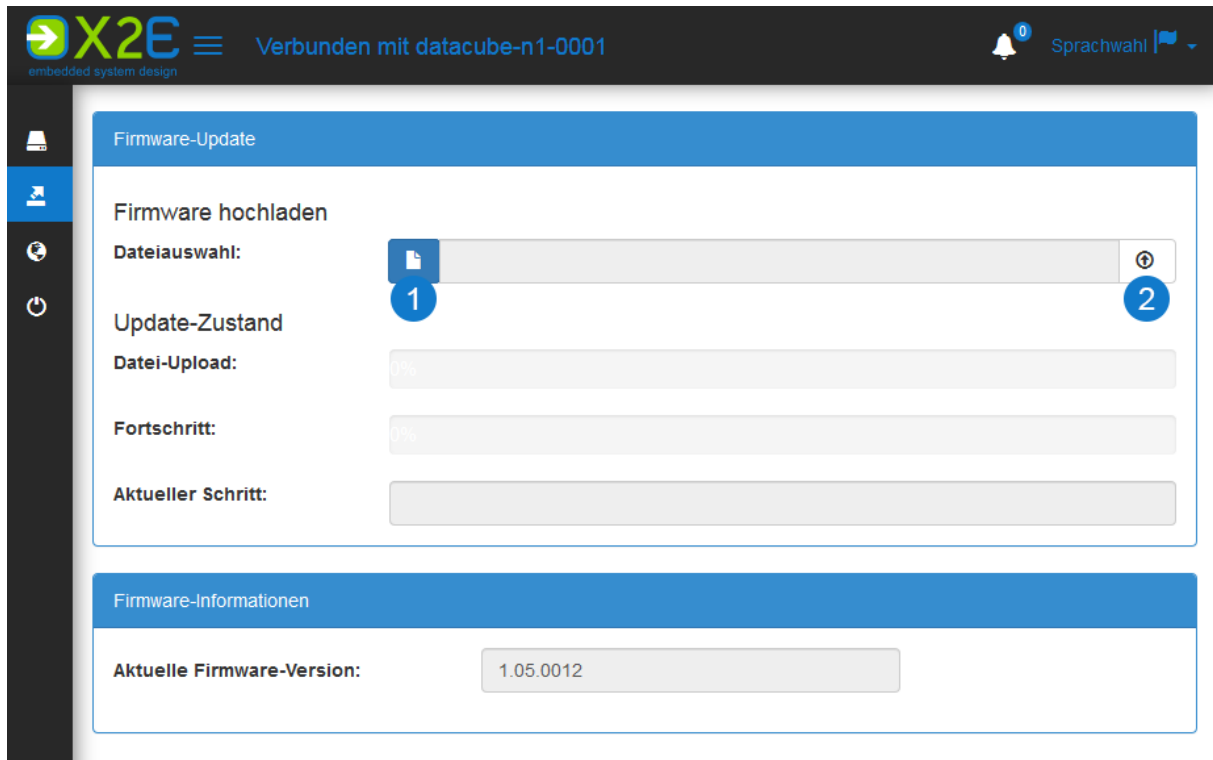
X2E
embedded system design

Verbunden mit datacube-n1-0001

0

Sprachwahl

Firmware-Update

Firmware hochladen

Dateiauswahl:

1

2

Update-Zustand

Datei-Upload:

0%

Fortschritt:

0%

Aktueller Schritt:

Firmware-Informationen

Aktuelle Firmware-Version:

1.05.0012